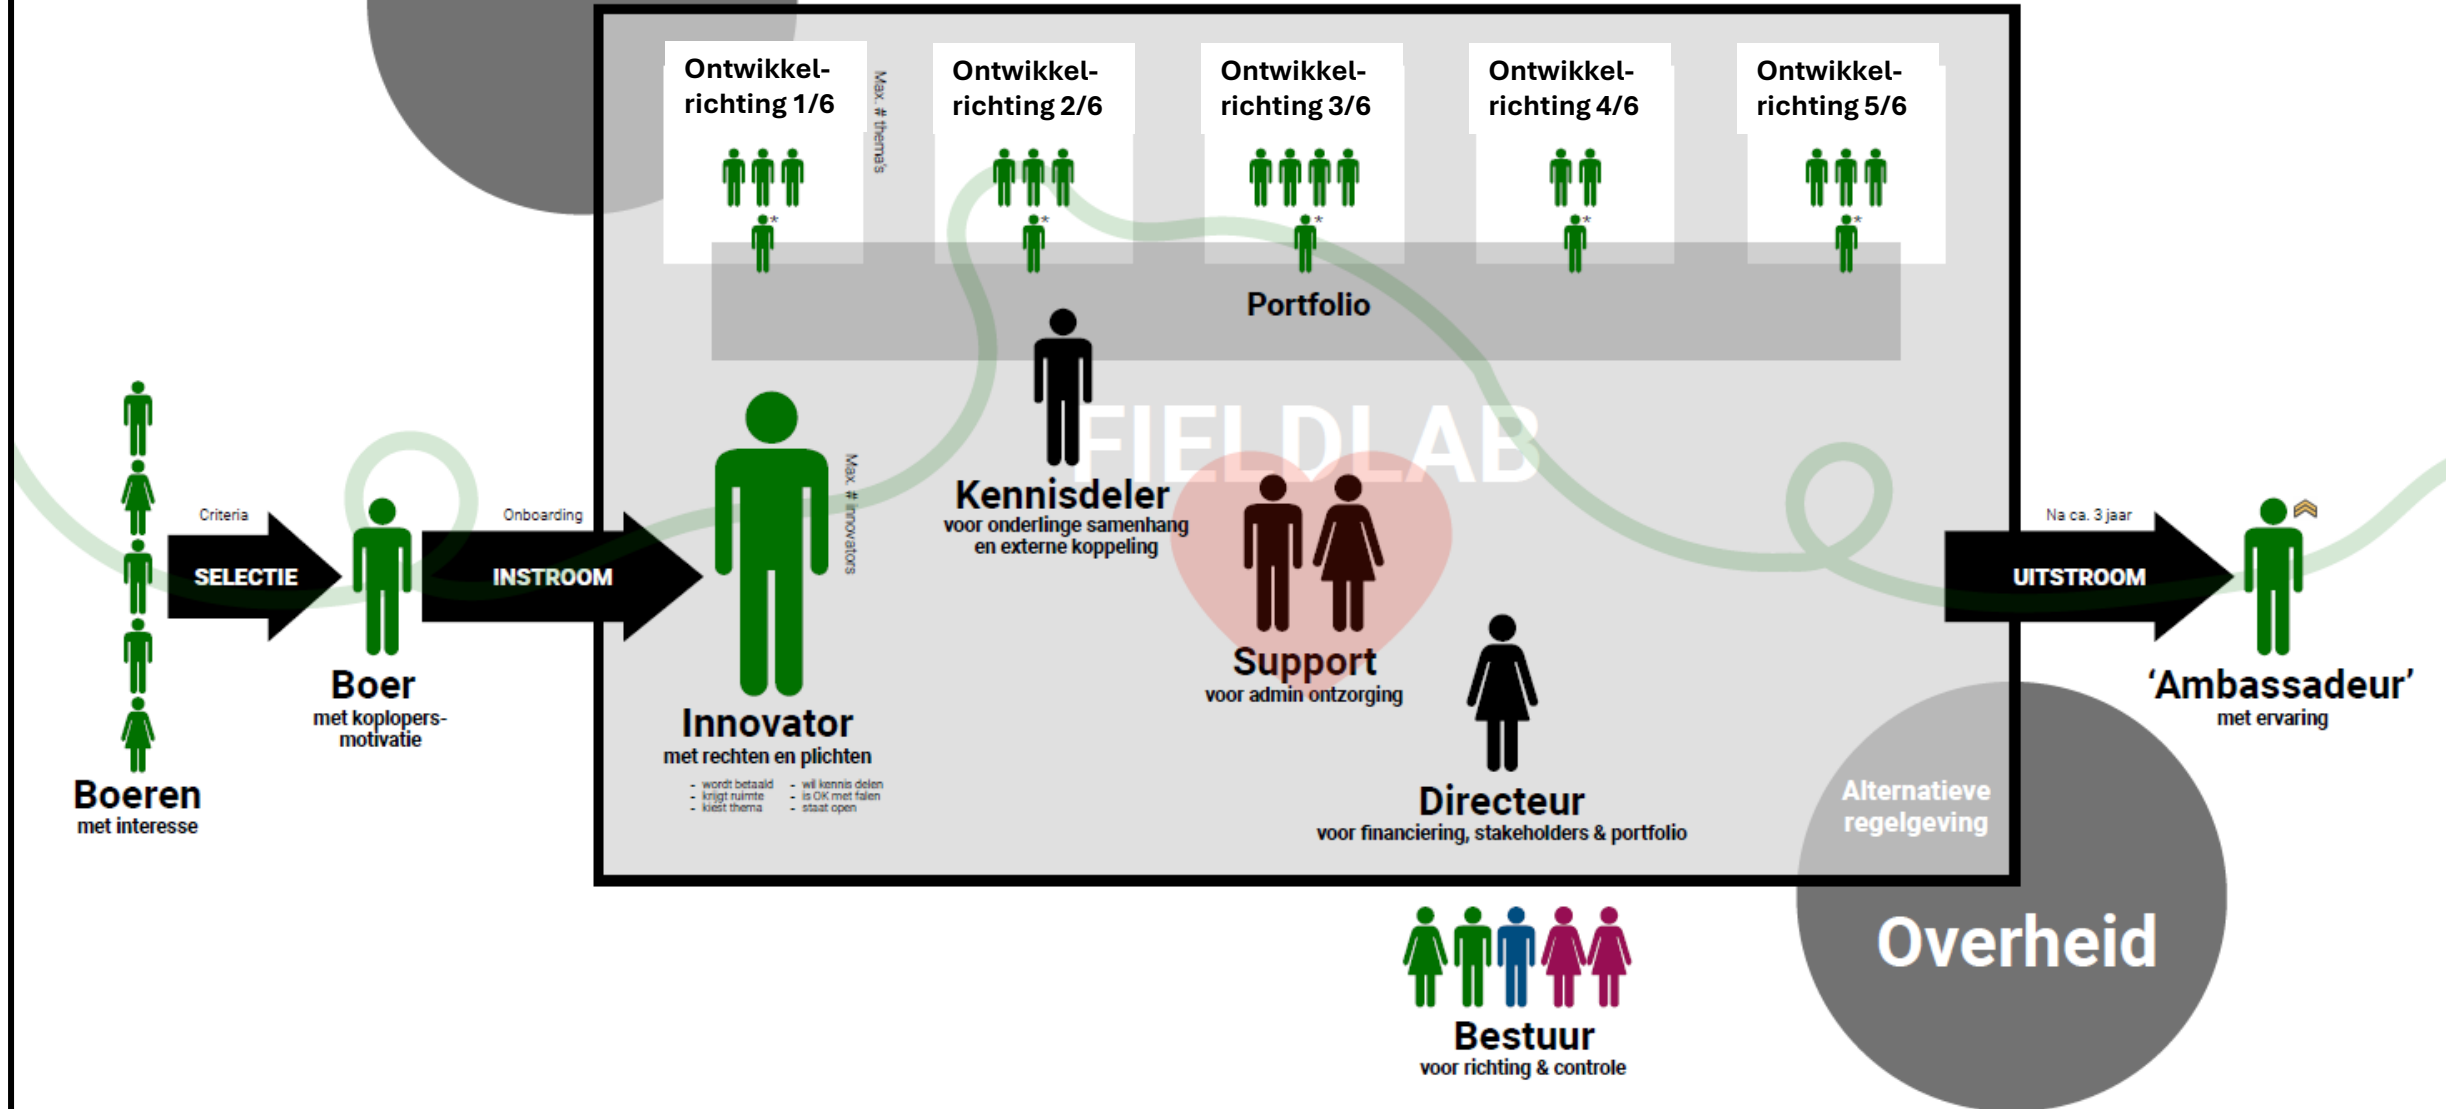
Ontwikkelrichting 1/6

Max. # thema's

Ontwikkelrichting 2/6

Ontwikkelrichting 3/6

Ontwikkelrichting 4/6

Ontwikkelrichting 5/6

*

*

*

*

*

Portfolio

FIELDLAB

Criteria

SELECTIE

Onboarding

INSTROOM

Max. # innovators

Boeren
met interesse

Boer
met koplopers-motivatie

Innovator
met rechten en plichten

- wordt betaald
- krijgt ruimte
- kiest thema

- wil kennis delen
- is OK met falen
- staat open

Kennisdeler
voor onderlinge samenhang en externe koppeling

Support
voor admin ontzorging

Directeur
voor financiering, stakeholders & portfolio

Na ca. 3 jaar

UITSTROOM

'Ambassadeur'
met ervaring

Alternatieve regelgeving

Overheid

Bestuur
voor richting & controle